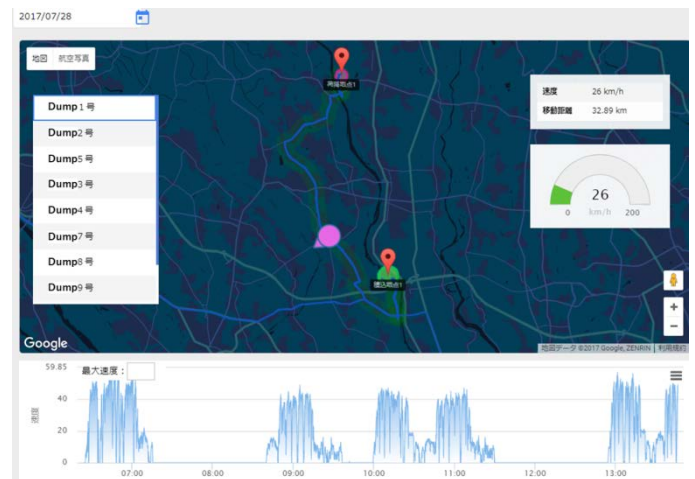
2017/07/28

地図 航空写真

Dump 1 号
Dump2 号
Dump5 号
Dump3 号
Dump4 号
Dump7 号
Dump8 号
Dump9 号

満積地点1

積込地点1

速度 26 km/h
移動距離 32.89 km

26
0 km/h 200

Google
地図データ ©2017 Google, ZENRIN 利用規約

59.85
最大速度：
40
20
0
速度
07:00 08:00 09:00 10:00 11:00 12:00 13:00